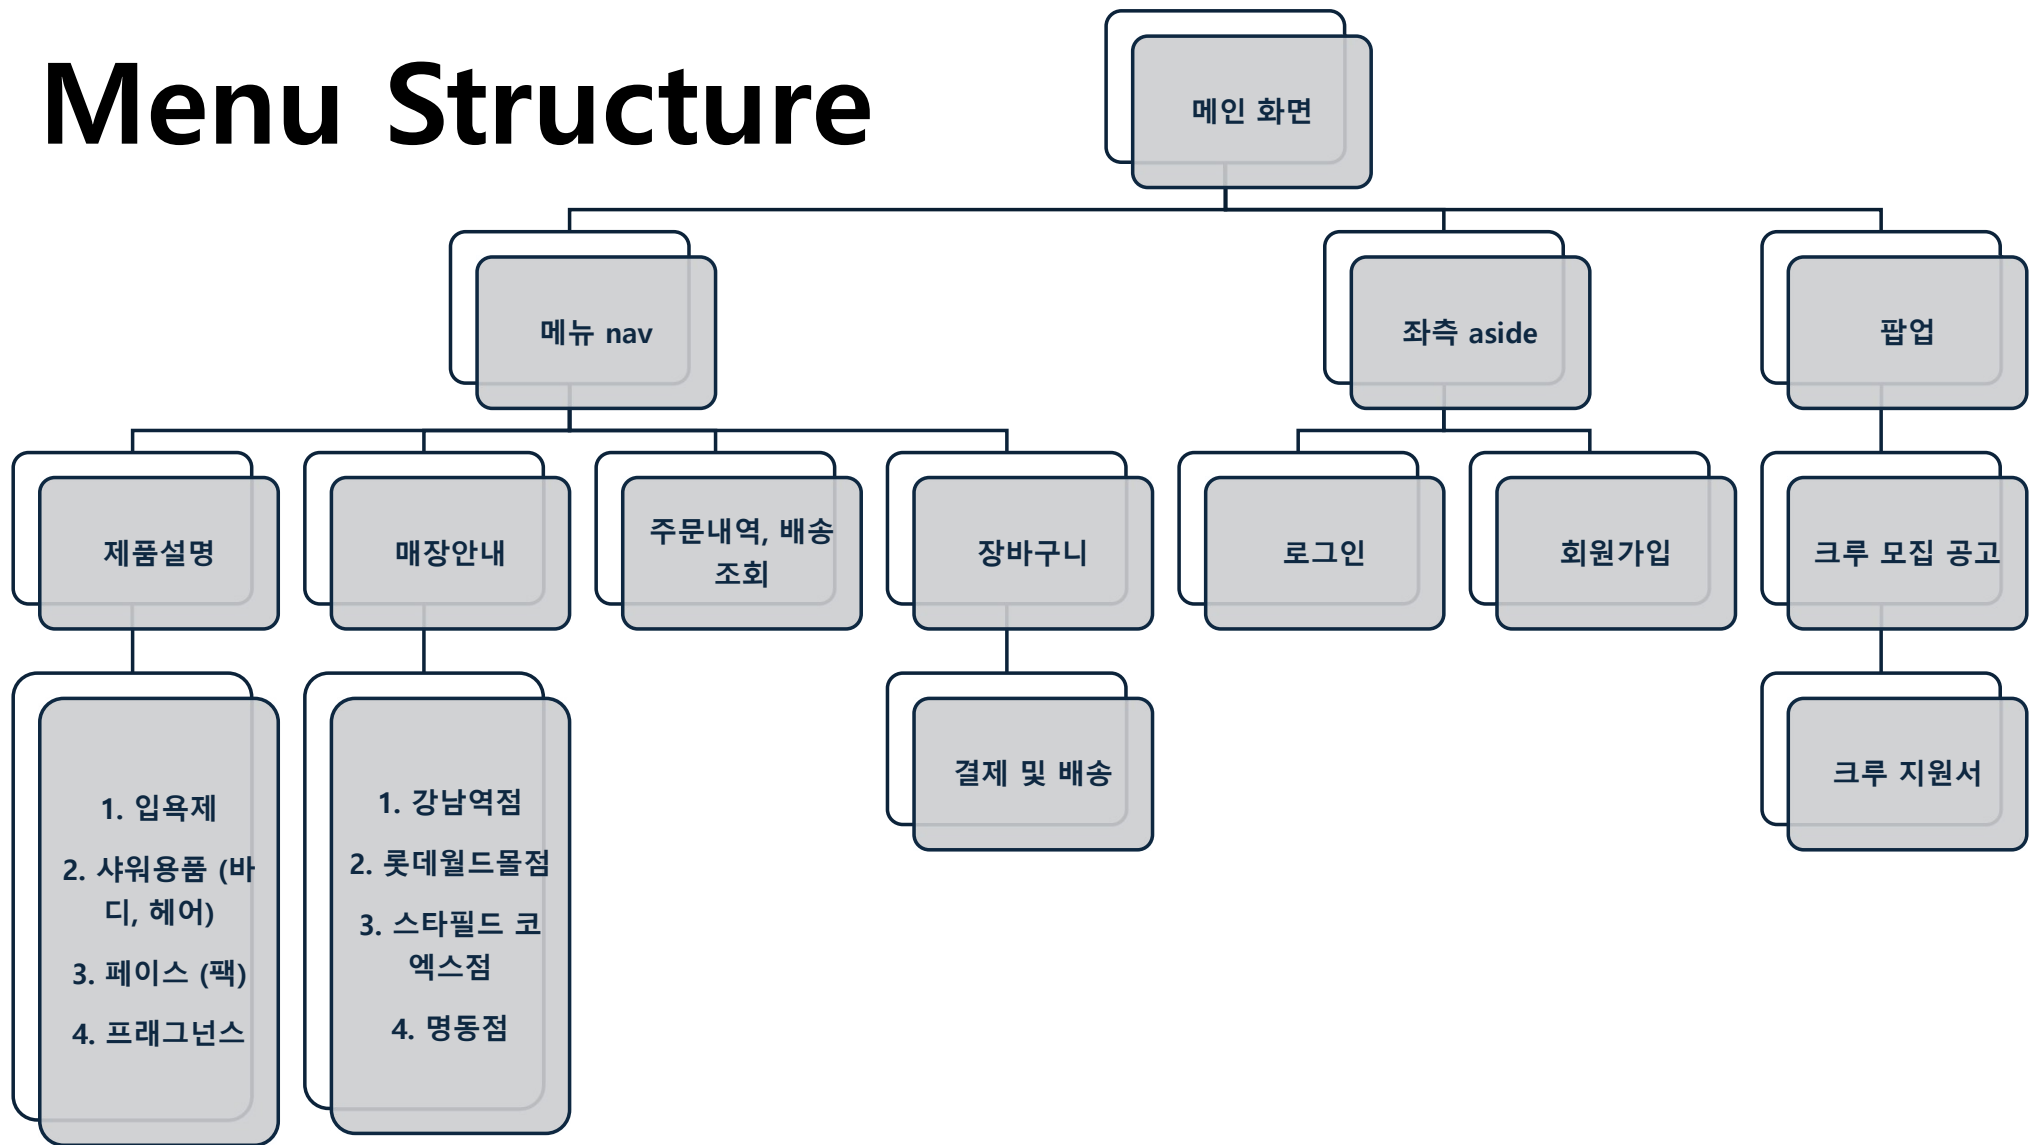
Menu Structure

메인 화면

메뉴 nav

좌측 aside

팝업

제품설명

매장안내

주문내역, 배송 조회

장바구니

로그인

회원가입

크루 모집 공고

1. 입욕제
2. 샤워용품 (바디, 헤어)
3. 페이스 (팩)
4. 프래그넌스

1. 강남역점
2. 롯데월드몰점
3. 스타필드 코엑스점
4. 명동점

결제 및 배송

크루 지원서